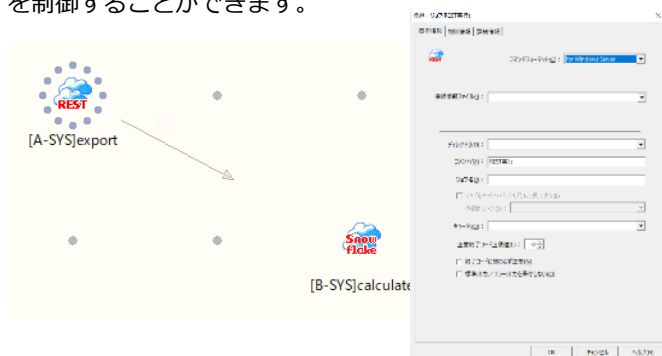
を制御することができます。

REST
[A-SYS]export

Snow flake
[B-SYS]calculate

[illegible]
基本情報 | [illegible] | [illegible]
REST
コマンドフォーマット(F)： for Windows Server
接続情報ファイル(I)：
ディレクトリ(D)：
コマンド(C)： REST実行
引数(A)：
キャラクタ(R)：
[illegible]
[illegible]
OK | キャンセル | ヘルプ(H)